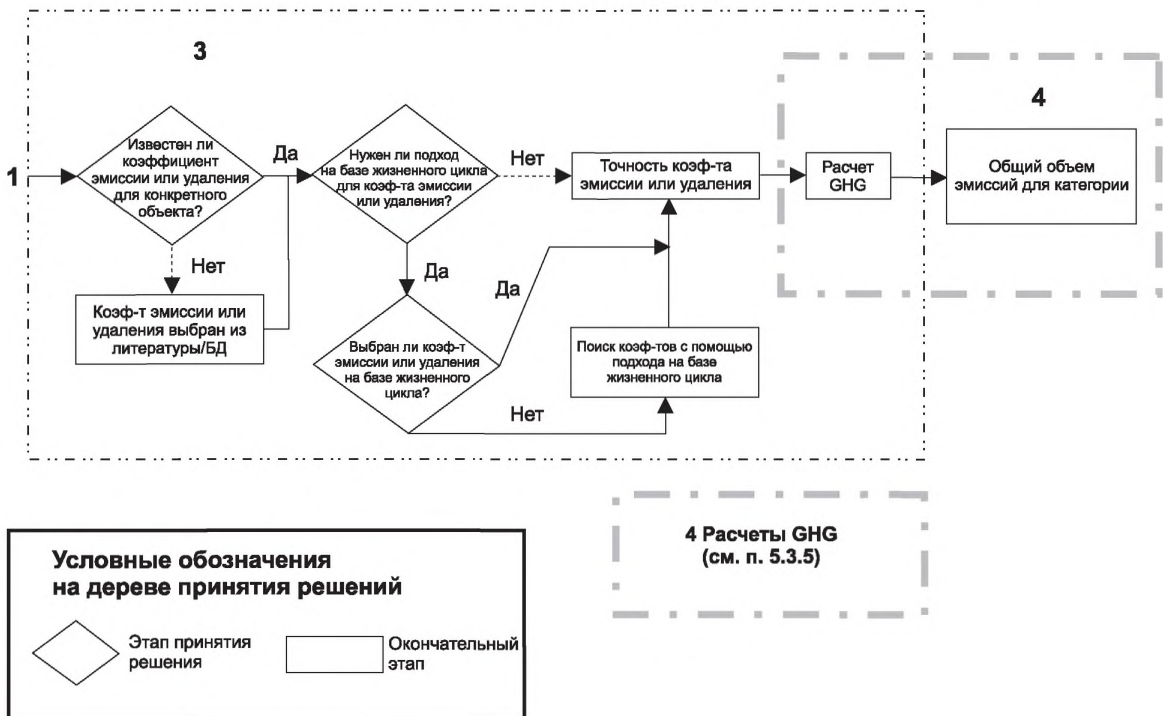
3

1

Известен ли коэффициент эмиссии или удаления для конкретного объекта?

Да

Нет

Коэф-т эмиссии или удаления выбран из литературы/БД

Нужен ли подход на базе жизненного цикла для коэф-та эмиссии или удаления?

Нет

Да

Выбран ли коэф-т эмиссии или удаления на базе жизненного цикла?

Да

Нет

Точность коэф-та эмиссии или удаления

Поиск коэф-тов с помощью подхода на базе жизненного цикла

4

Расчет GHG

Общий объем эмиссий для категории

4 Расчеты GHG (см. п. 5.3.5)

Условные обозначения на дереве принятия решений

Этап принятия решения

Окончательный этап